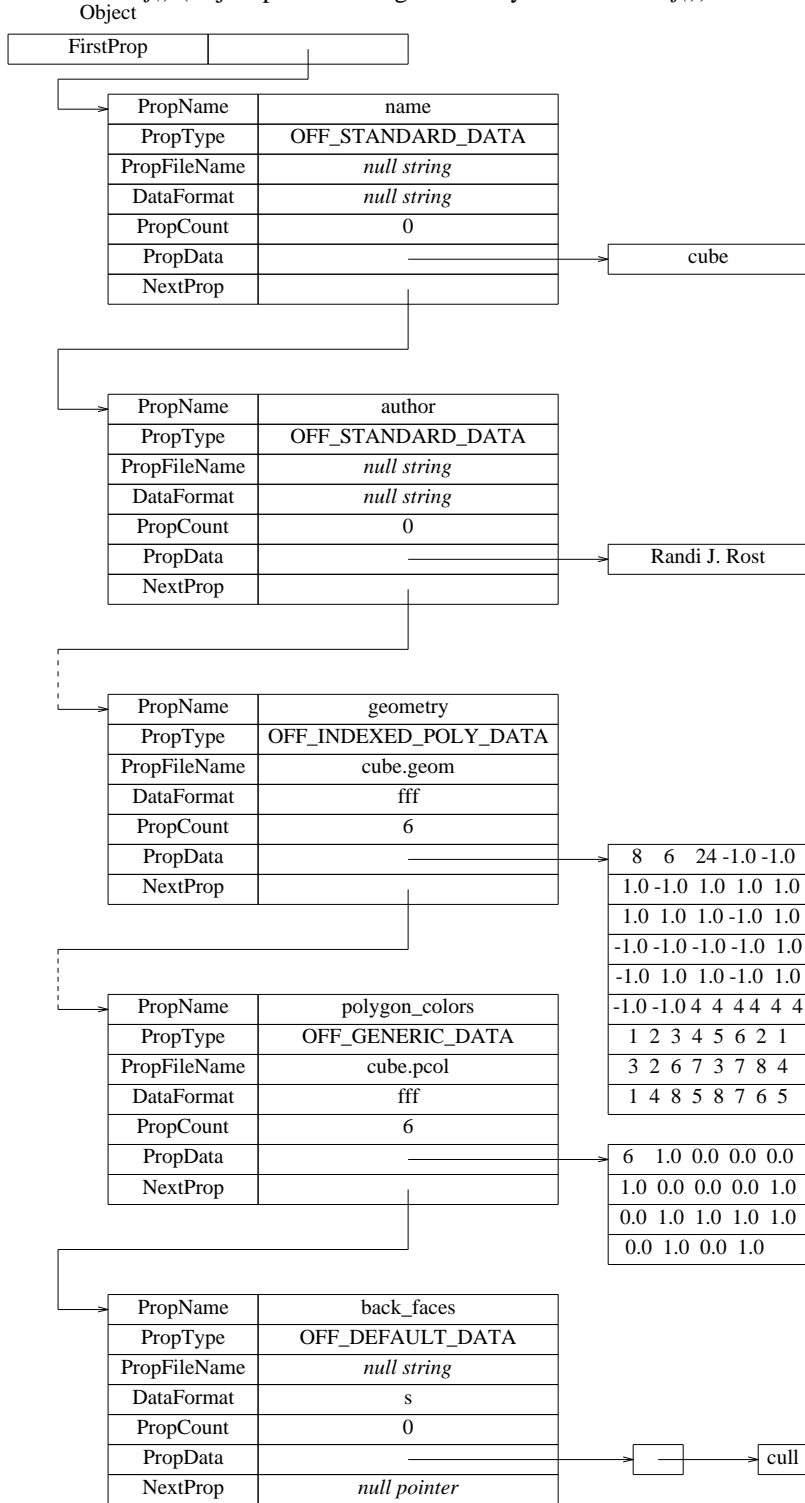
Object

| FirstProp | |
|---|---|

| PropName | name |
|---|---|
| PropType | OFF_STANDARD_DATA |
| PropFileName | *null string* |
| DataFormat | *null string* |
| PropCount | 0 |
| PropData | |
| NextProp | |

cube

| PropName | author |
|---|---|
| PropType | OFF_STANDARD_DATA |
| PropFileName | *null string* |
| DataFormat | *null string* |
| PropCount | 0 |
| PropData | |
| NextProp | |

Randi J. Rost

| PropName | geometry |
|---|---|
| PropType | OFF_INDEXED_POLY_DATA |
| PropFileName | cube.geom |
| DataFormat | fff |
| PropCount | 6 |
| PropData | |
| NextProp | |

| 8 6 24 -1.0 -1.0 |
|---|
| 1.0 -1.0 1.0 1.0 1.0 |
| 1.0 1.0 1.0 -1.0 1.0 |
| -1.0 -1.0 -1.0 -1.0 1.0 |
| -1.0 1.0 1.0 -1.0 1.0 |
| -1.0 -1.0 4 4 4 4 4 4 |
| 1 2 3 4 5 6 2 1 |
| 3 2 6 7 3 7 8 4 |
| 1 4 8 5 8 7 6 5 |

| PropName | polygon_colors |
|---|---|
| PropType | OFF_GENERIC_DATA |
| PropFileName | cube.pcol |
| DataFormat | fff |
| PropCount | 6 |
| PropData | |
| NextProp | |

| 6 1.0 0.0 0.0 0.0 |
|---|
| 1.0 0.0 0.0 0.0 1.0 |
| 0.0 1.0 1.0 1.0 1.0 |
| 0.0 1.0 0.0 1.0 |

| PropName | back_faces |
|---|---|
| PropType | OFF_DEFAULT_DATA |
| PropFileName | *null string* |
| DataFormat | s |
| PropCount | 0 |
| PropData | |
| NextProp | *null pointer* |

cull